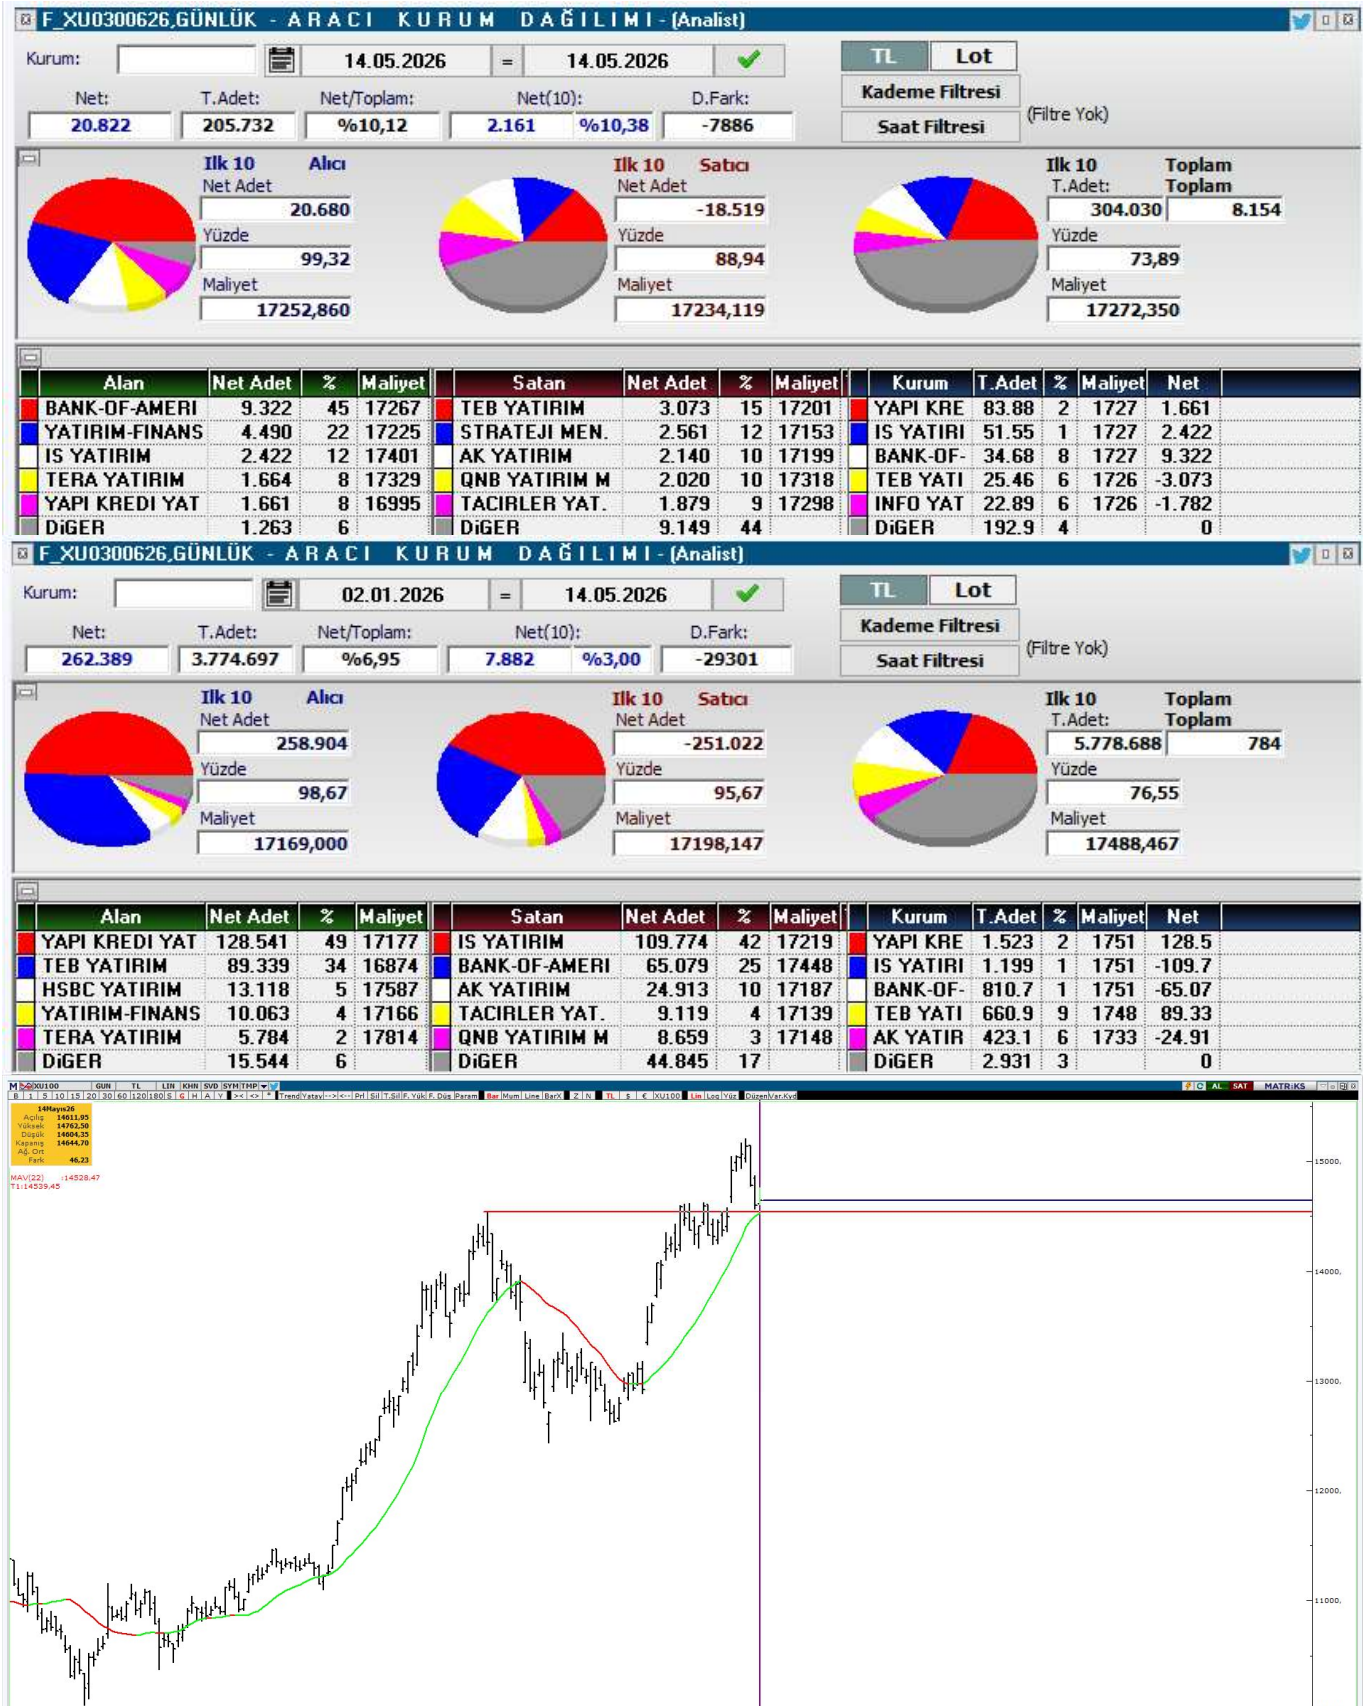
F_XU0300626,GÜNLÜK - ARACI KURUM DAĞILIMI - (Analist)

Kurum: 14.05.2026 = 14.05.2026

TL Lot

Kademe Filtresi

Saat Filtresi (Filtre Yok)

Net: 20.822 T.Adet: 205.732 Net/Toplam: %10,12 Net(10): 2.161 %10,38 D.Fark: -7886

Ilk 10 Alıcı
Net Adet 20.680
Yüzde 99,32
Maliyet 17252,860

Ilk 10 Satıcı
Net Adet -18.519
Yüzde 88,94
Maliyet 17234,119

Ilk 10 Toplam
T.Adet: 304.030 Toplam 8.154
Yüzde 73,89
Maliyet 17272,350

| Alan | Net Adet | % | Maliyet |
|---|---|---|---|
| BANK-OF-AMERI | 9.322 | 45 | 17267 |
| YATIRIM-FINANS | 4.490 | 22 | 17225 |
| IS YATIRIM | 2.422 | 12 | 17401 |
| TERA YATIRIM | 1.664 | 8 | 17329 |
| YAPI KREDI YAT | 1.661 | 8 | 16995 |
| DiGER | 1.263 | 6 | |

| Satan | Net Adet | % | Maliyet |
|---|---|---|---|
| TEB YATIRIM | 3.073 | 15 | 17201 |
| STRATEJI MEN. | 2.561 | 12 | 17153 |
| AK YATIRIM | 2.140 | 10 | 17199 |
| QNB YATIRIM M | 2.020 | 10 | 17318 |
| TACIRLER YAT. | 1.879 | 9 | 17298 |
| DiGER | 9.149 | 44 | |

| Kurum | T.Adet | % | Maliyet | Net |
|---|---|---|---|---|
| YAPI KRE | 83.88 | 2 | 1727 | 1.661 |
| IS YATIRI | 51.55 | 1 | 1727 | 2.422 |
| BANK-OF- | 34.68 | 8 | 1727 | 9.322 |
| TEB YATI | 25.46 | 6 | 1726 | -3.073 |
| INFO YAT | 22.89 | 6 | 1726 | -1.782 |
| DiGER | 192.9 | 4 | | 0 |

F_XU0300626,GÜNLÜK - ARACI KURUM DAĞILIMI - (Analist)

Kurum: 02.01.2026 = 14.05.2026

TL Lot

Kademe Filtresi

Saat Filtresi (Filtre Yok)

Net: 262.389 T.Adet: 3.774.697 Net/Toplam: %6,95 Net(10): 7.882 %3,00 D.Fark: -29301

Ilk 10 Alıcı
Net Adet 258.904
Yüzde 98,67
Maliyet 17169,000

Ilk 10 Satıcı
Net Adet -251.022
Yüzde 95,67
Maliyet 17198,147

Ilk 10 Toplam
T.Adet: 5.778.688 Toplam 784
Yüzde 76,55
Maliyet 17488,467

| Alan | Net Adet | % | Maliyet |
|---|---|---|---|
| YAPI KREDI YAT | 128.541 | 49 | 17177 |
| TEB YATIRIM | 89.339 | 34 | 16874 |
| HSBC YATIRIM | 13.118 | 5 | 17587 |
| YATIRIM-FINANS | 10.063 | 4 | 17166 |
| TERA YATIRIM | 5.784 | 2 | 17814 |
| DiGER | 15.544 | 6 | |

| Satan | Net Adet | % | Maliyet |
|---|---|---|---|
| IS YATIRIM | 109.774 | 42 | 17219 |
| BANK-OF-AMERI | 65.079 | 25 | 17448 |
| AK YATIRIM | 24.913 | 10 | 17187 |
| TACIRLER YAT. | 9.119 | 4 | 17139 |
| QNB YATIRIM M | 8.659 | 3 | 17148 |
| DiGER | 44.845 | 17 | |

| Kurum | T.Adet | % | Maliyet | Net |
|---|---|---|---|---|
| YAPI KRE | 1.523 | 2 | 1751 | 128.5 |
| IS YATIRI | 1.199 | 1 | 1751 | -109.7 |
| BANK-OF- | 810.7 | 1 | 1751 | -65.07 |
| TEB YATI | 660.9 | 9 | 1748 | 89.33 |
| AK YATIR | 423.1 | 6 | 1733 | -24.91 |
| DiGER | 2.931 | 3 | | 0 |

XU100 GUN TL

14Mayıs26
Açılış 14611,95
Yüksek 14762,50
Düşük 14604,35
Kapanış 14644,70
Ağ. Ort
Fark 46,23
MAV(22) :14528,47
T1:14539,45

15000,
14000,
13000,
12000,
11000,